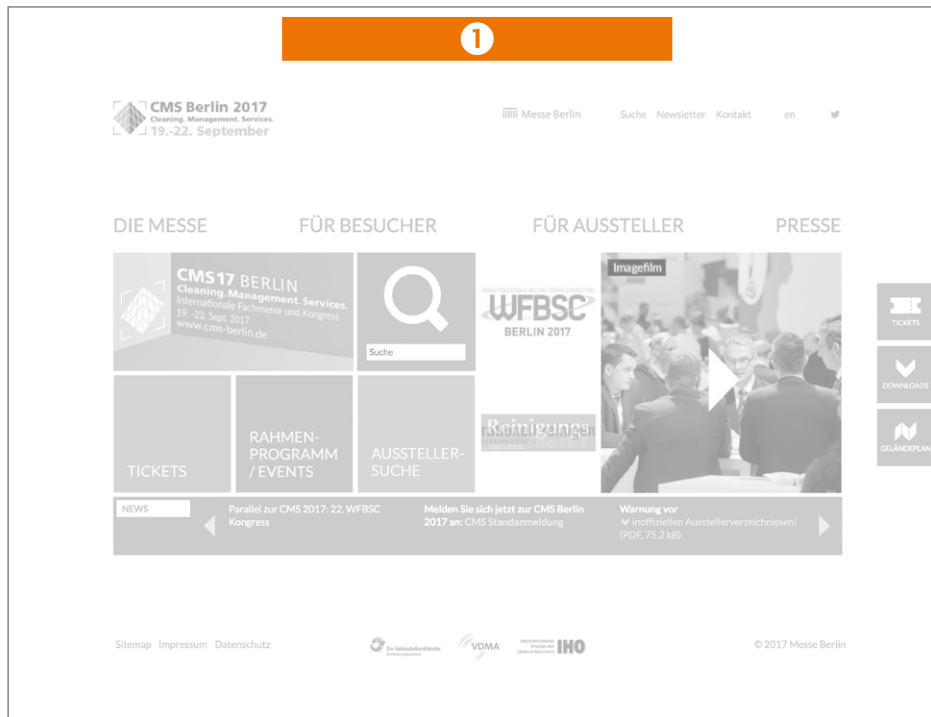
1

CMS Berlin 2017
Cleaning. Management. Services.
19.-22. September

Messe Berlin

Suche Newsletter Kontakt en

DIE MESSE FÜR BESUCHER FÜR AUSSTELLER PRESSE

CMS17 BERLIN
Cleaning. Management. Services.
Internationale Fachmesse und Kongress
19.-22. Sept. 2017
www.cms-berlin.de

Suche

WFBSC
BERLIN 2017

Imagefilm

TICKETS

DOWNLOADS

GELÄNDEPLAN

TICKETS

RAHMEN-PROGRAMM / EVENTS

AUSSTELLER-SUCHE

Reinigungs

NEWS

Parallel zur CMS 2017: 22. WFBSC Kongress

Melden Sie sich jetzt zur CMS Berlin 2017 an: CMS Standanmeldung

Warnung vor inoffiziellen Ausstellerverzeichnissen! (PDF, 75,2 kB)

Sitemap Impressum Datenschutz

VDMA

IHO

© 2017 Messe Berlin